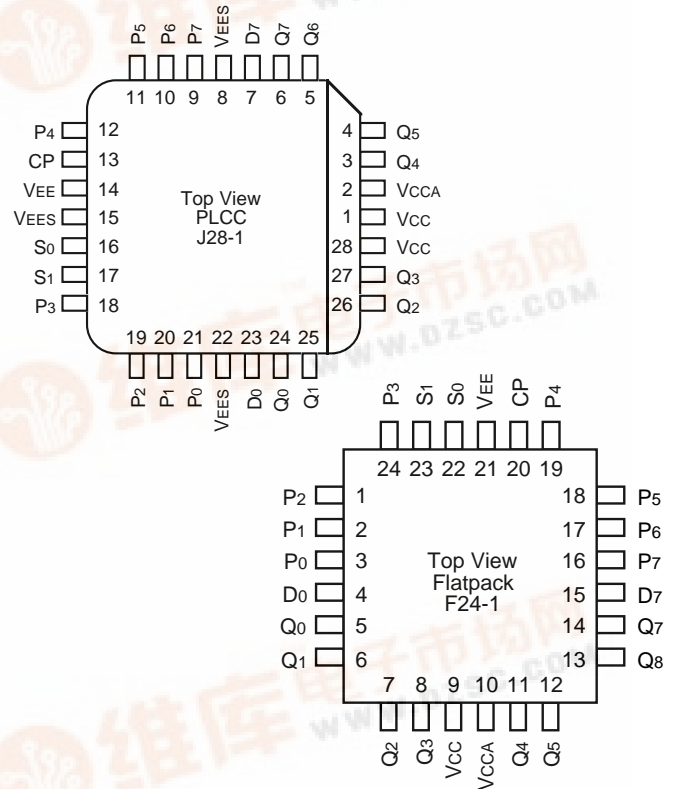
P5 P6 P7 VEES D7 Q7 Q6

11 10 9 8 7 6 5

P4 12
CP 13
VEE 14
VEES 15
S0 16
S1 17
P3 18

4 Q5
3 Q4
2 VCCA
1 VCC
28 VCC
27 Q3
26 Q2

Top View
PLCC
J28-1

19 20 21 22 23 24 25

P2 P1 P0 VEES D0 Q0 Q1

www.dzsc.com

P3 S1 S0 VEE CP P4

24 23 22 21 20 19

P2 1
P1 2
P0 3
D0 4
Q0 5
Q1 6

18 P5
17 P6
16 P7
15 D7
14 Q7
13 Q8

Top View
Flatpack
F24-1

7 8 9 10 11 12

Q2 Q3 VCC VCCA Q4 Q5